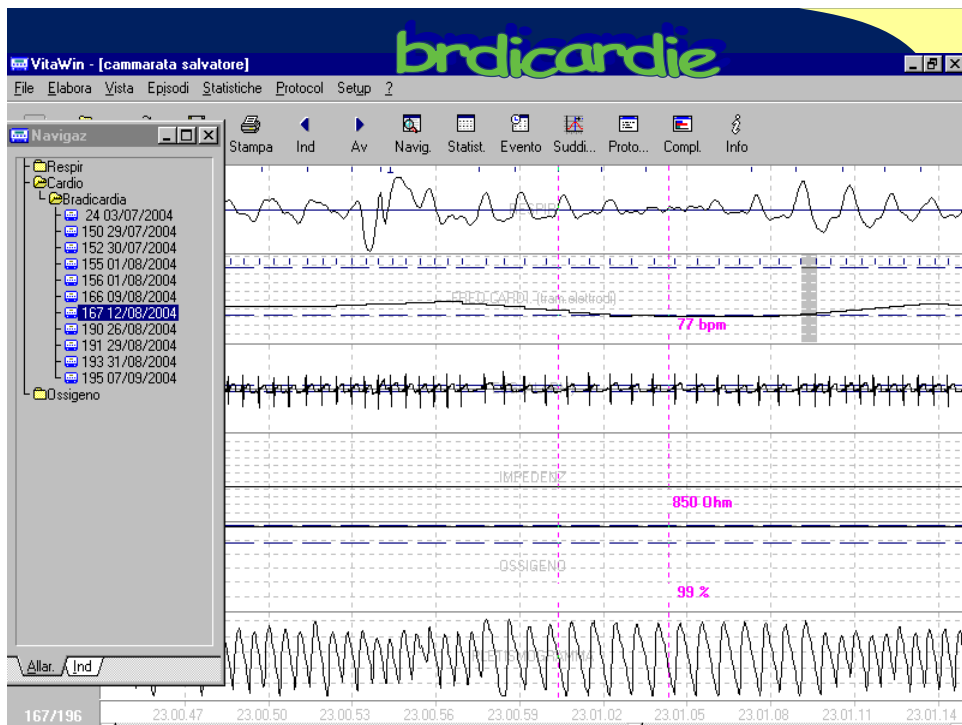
brdicardie

VitaWin - [cammarata salvatore]

File Elabora Vista Episodi Statistiche Protocol Setup ?

Stampa Ind Av Navig. Statist. Evento Suddi... Proto... Compl. Info

Navigaz

Respir
Cardio
Bradicardia
24 03/07/2004
150 29/07/2004
152 30/07/2004
155 01/08/2004
156 01/08/2004
166 09/08/2004
167 12/08/2004
190 26/08/2004
191 29/08/2004
193 31/08/2004
195 07/09/2004
Ossigeno

Allar. Ind

RESPIR

FREQ CARDI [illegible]

77 bpm

IMPEDENZ

850 Ohm

OSSIGENO

99 %

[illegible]

167/196

23.00.47 23.00.50 23.00.53 23.00.56 23.00.59 23.01.02 23.01.05 23.01.08 23.01.11 23.01.14